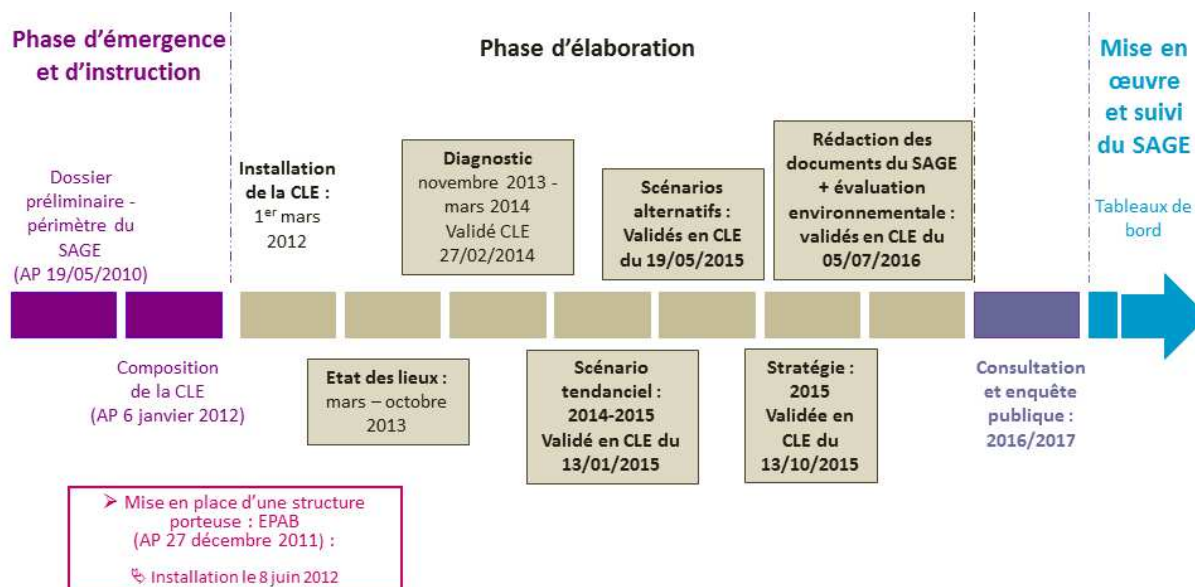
Phase d'émergence et d'instruction

Phase d'élaboration

Mise en œuvre et suivi du SAGE

Dossier préliminaire - périmètre du SAGE (AP 19/05/2010)

Installation de la CLE : 1$^{er}$ mars 2012

Diagnostic novembre 2013 - mars 2014 Validé CLE 27/02/2014

Scénarios alternatifs : Validés en CLE du 19/05/2015

Rédaction des documents du SAGE + évaluation environnementale : validés en CLE du 05/07/2016

Tableaux de bord

Composition de la CLE (AP 6 janvier 2012)

Etat des lieux : mars – octobre 2013

Scénario tendanciel : 2014-2015 Validé en CLE du 13/01/2015

Stratégie : 2015 Validée en CLE du 13/10/2015

Consultation et enquête publique : 2016/2017

➢ Mise en place d'une structure porteuse : EPAB (AP 27 décembre 2011) :

Installation le 8 juin 2012